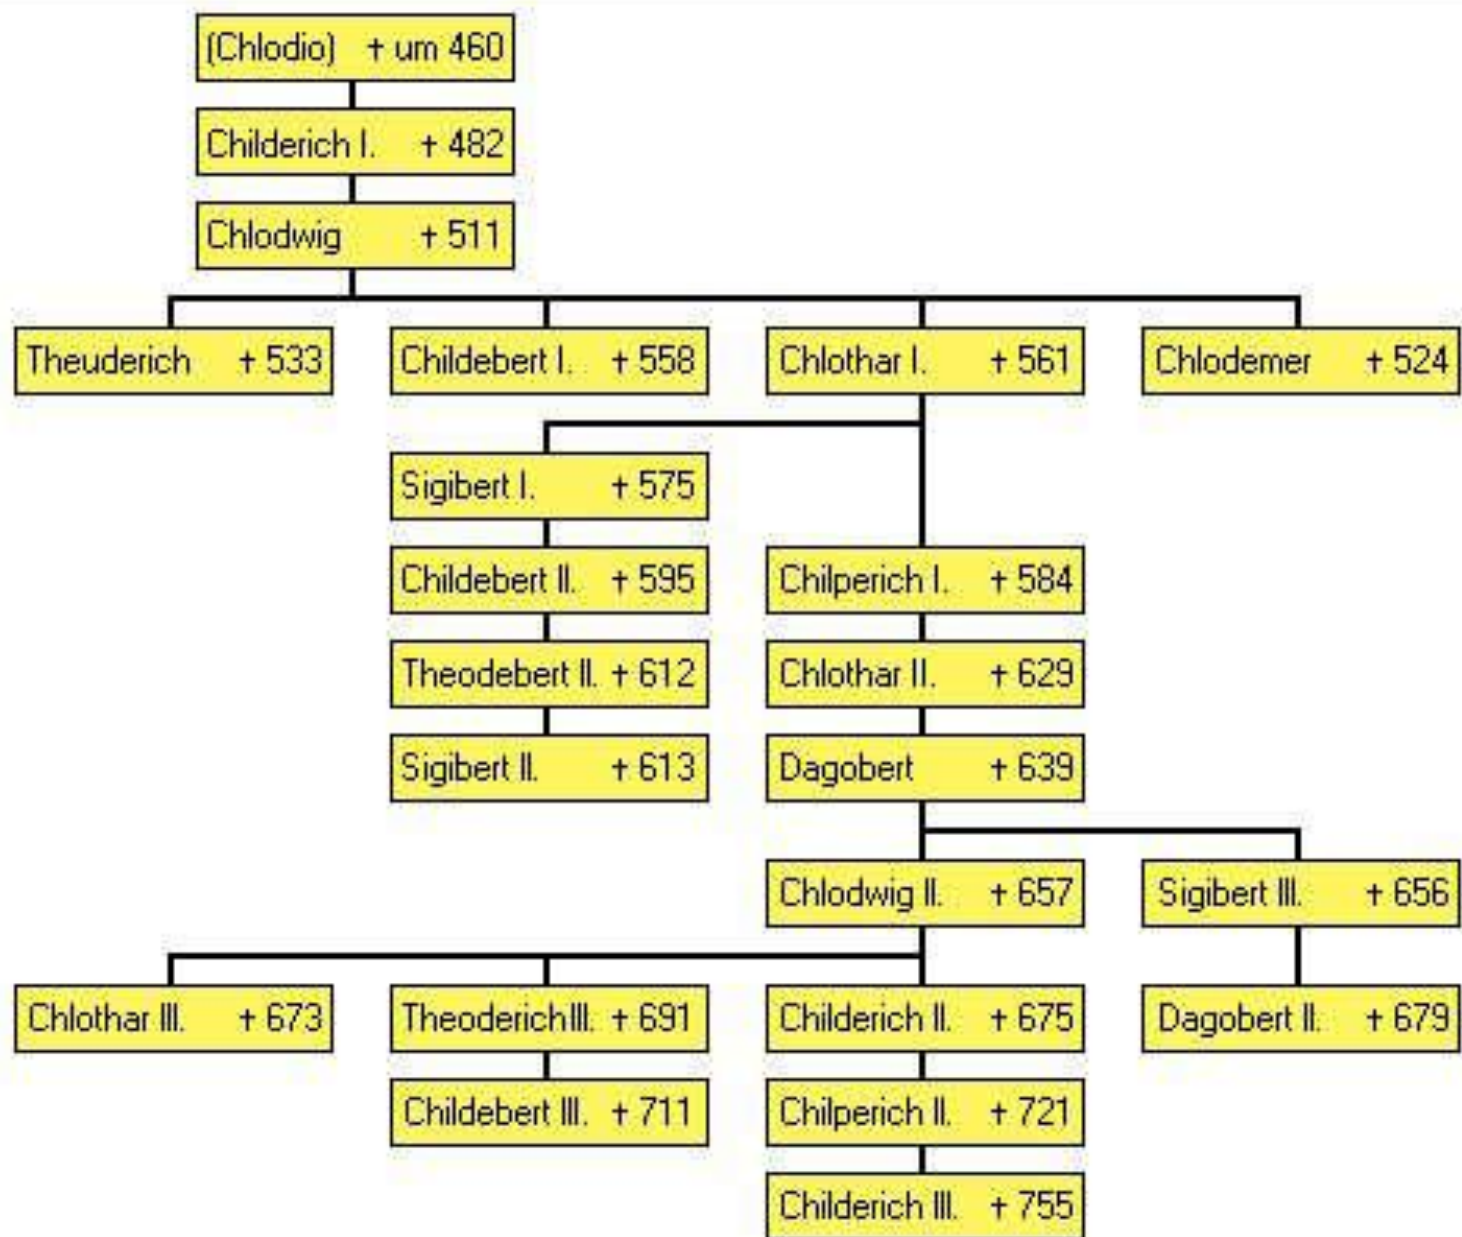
(Chlodio) + um 460

Childerich I. + 482

Chlodwig + 511

Theuderich + 533

Childebert I. + 558

Chlothar I. + 561

Chlodemer + 524

Sigibert I. + 575

Childebert II. + 595

Theodebert II. + 612

Sigibert II. + 613

Chilperich I. + 584

Chlothar II. + 629

Dagobert + 639

Chlodwig II. + 657

Sigibert III. + 656

Chlothar III. + 673

Theoderich III. + 691

Childebert III. + 711

Childerich II. + 675

Chilperich II. + 721

Childerich III. + 755

Dagobert II. + 679